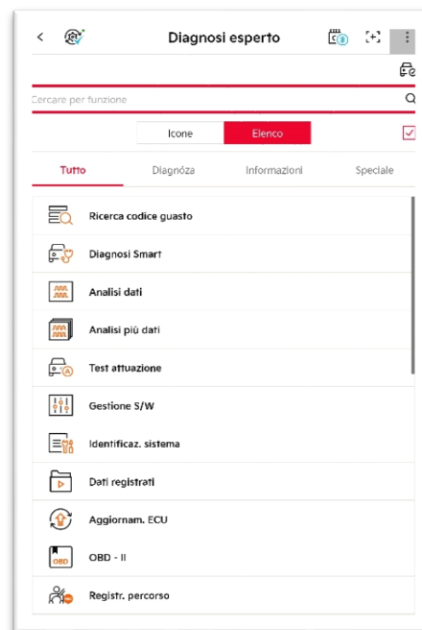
Diagnosi esperto

Cercare per funzione

Icone
Elenco

Tutto
Diagnóza
Informazioni
Speciale

Ricerca codice guasto
Diagnosi Smart
Analisi dati
Analisi più dati
Test attuazione
Gestione S/W
Identificaz. sistema
Dati registrati
Aggiornam. ECU
OBD - II
Registr. percorso